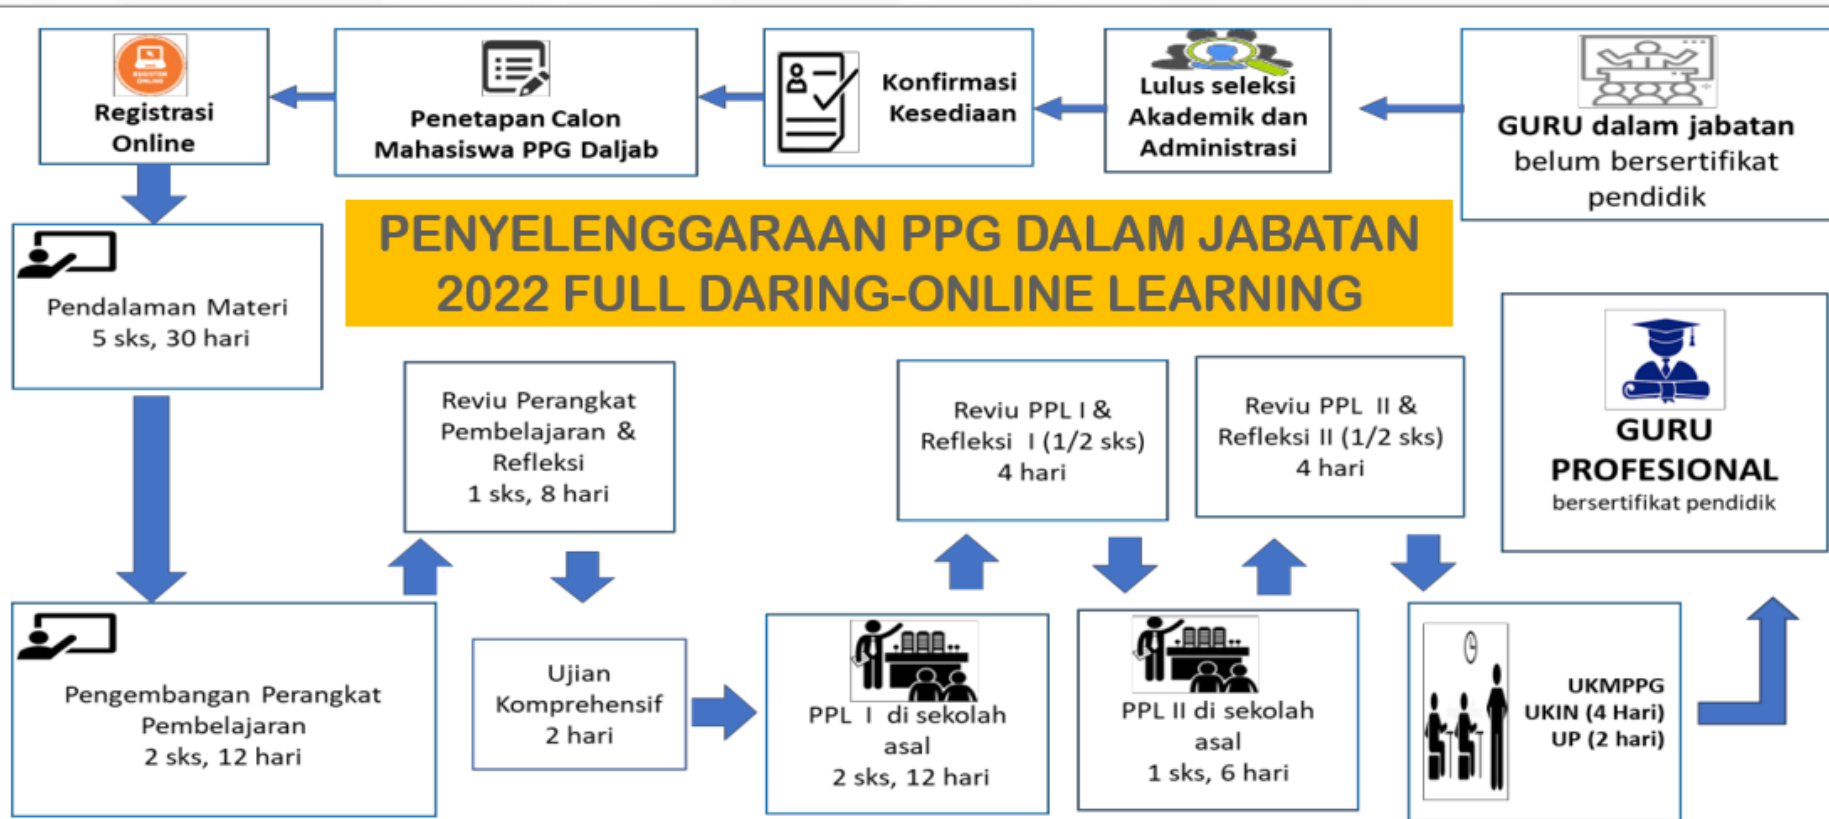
REGISTER ONLINE

Registrasi Online

Penetapan Calon Mahasiswa PPG Daljab

Konfirmasi Kesediaan

Lulus seleksi Akademik dan Administrasi

GURU dalam jabatan belum bersertifikat pendidik

PENYELENGGARAAN PPG DALAM JABATAN 2022 FULL DARING-ONLINE LEARNING

Pendalaman Materi 5 sks, 30 hari

Reviu Perangkat Pembelajaran & Refleksi 1 sks, 8 hari

Reviu PPL I & Refleksi I (1/2 sks) 4 hari

Reviu PPL II & Refleksi II (1/2 sks) 4 hari

GURU PROFESIONAL bersertifikat pendidik

Pengembangan Perangkat Pembelajaran 2 sks, 12 hari

Ujian Komprehensif 2 hari

PPL I di sekolah asal 2 sks, 12 hari

PPL II di sekolah asal 1 sks, 6 hari

UKMPPG UKIN (4 Hari) UP (2 hari)